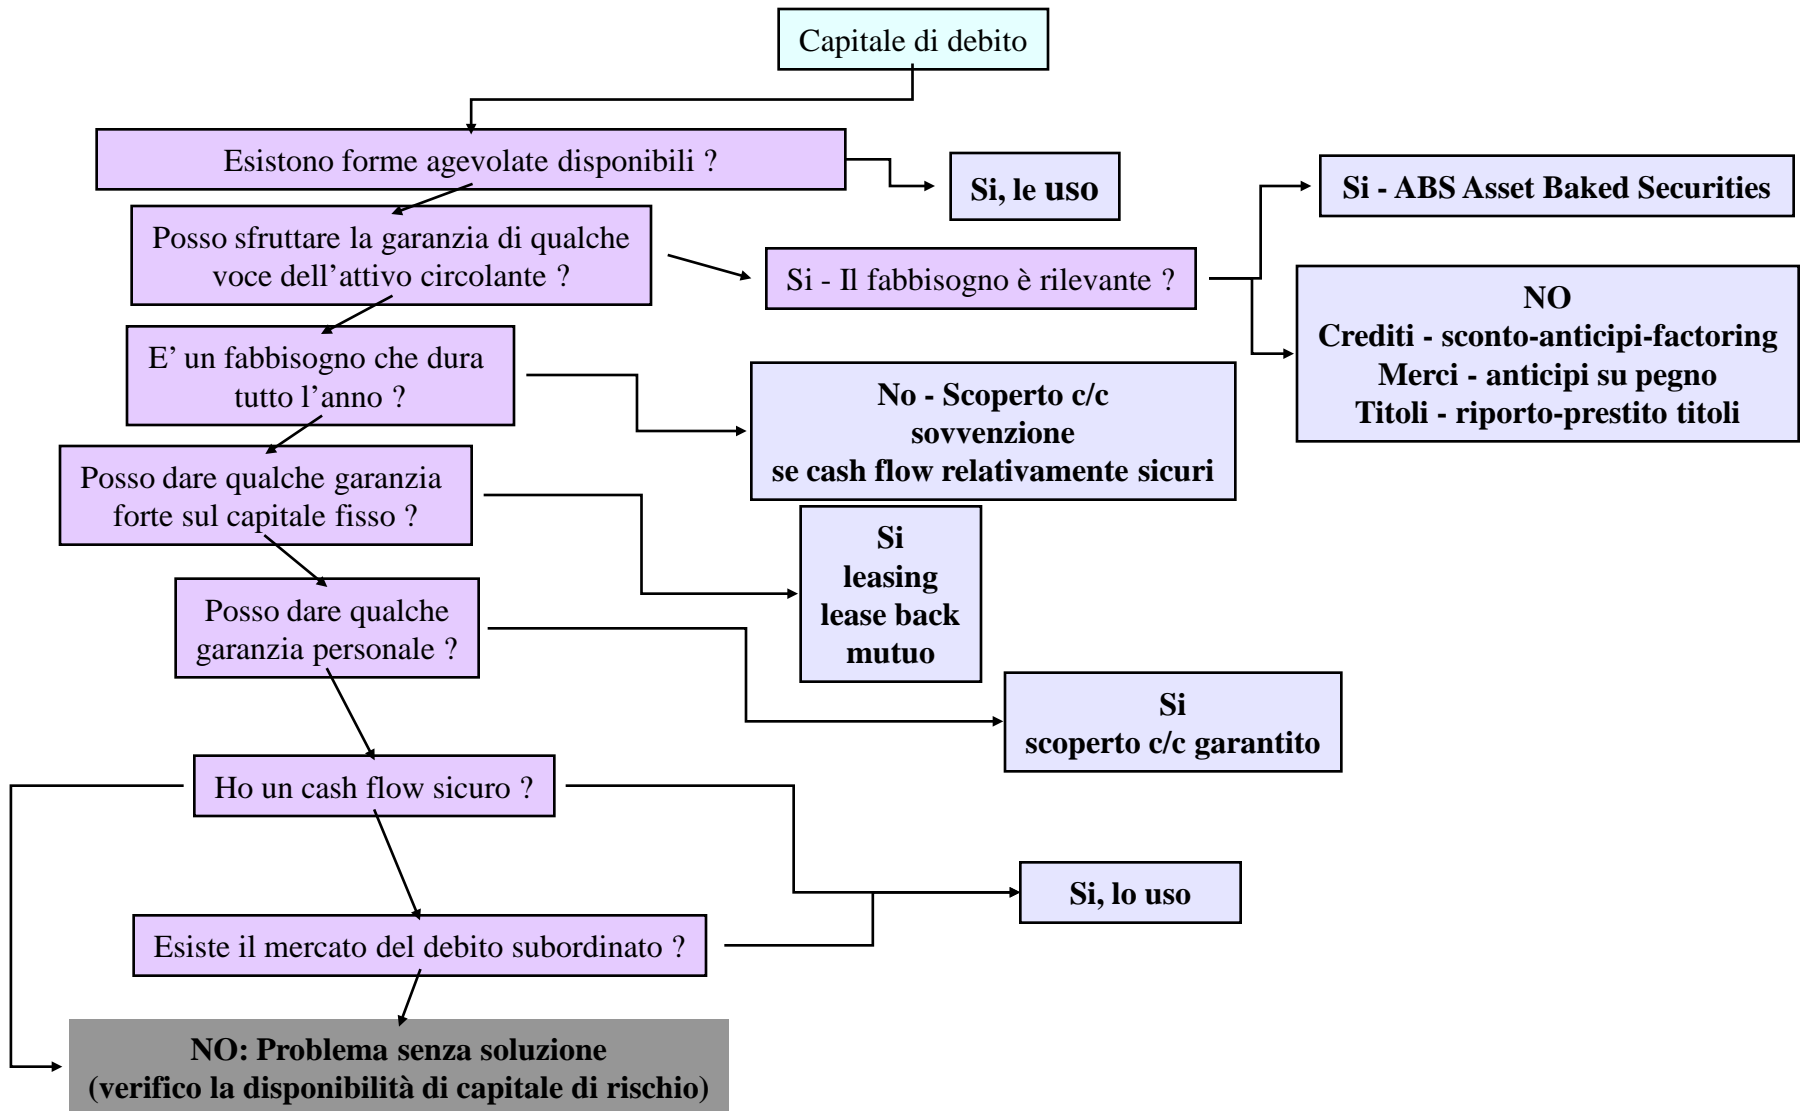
Capitale di debito

Esistono forme agevolate disponibili ?

Si, le uso

Posso sfruttare la garanzia di qualche voce dell’attivo circolante ?

Si - Il fabbisogno è rilevante ?

Si - ABS Asset Baked Securities

NO
Crediti - sconto-anticipi-factoring
Merci - anticipi su pegno
Titoli - riporto-prestito titoli

E’ un fabbisogno che dura tutto l’anno ?

No - Scoperto c/c
sovvenzione
se cash flow relativamente sicuri

Posso dare qualche garanzia forte sul capitale fisso ?

Si
leasing
lease back
mutuo

Posso dare qualche garanzia personale ?

Si
scoperto c/c garantito

Ho un cash flow sicuro ?

Si, lo uso

Esiste il mercato del debito subordinato ?

NO: Problema senza soluzione
(verifico la disponibilità di capitale di rischio)